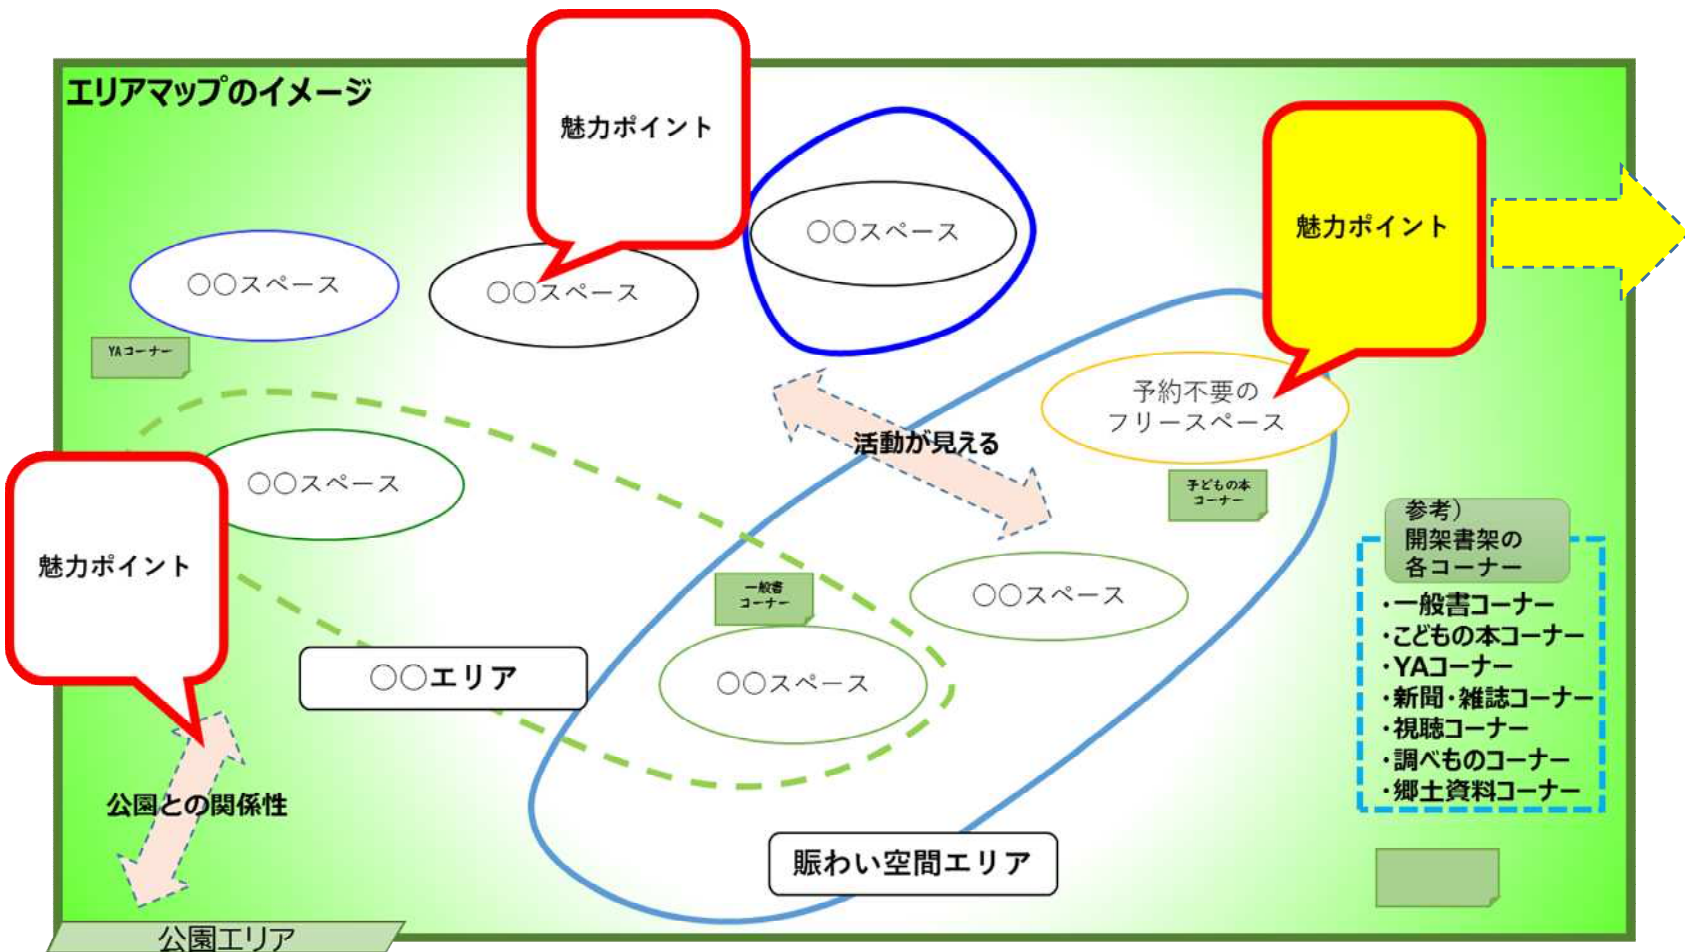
エリアマップのイメージ

魅力ポイント

魅力ポイント

〇〇スペース

〇〇スペース

〇〇スペース

YAコーナー

予約不要の
フリースペース

活動が見える

子どもの本
コーナー

〇〇スペース

魅力ポイント

参考）
開架書架の
各コーナー

・一般書コーナー
・こどもの本コーナー
・YAコーナー
・新聞・雑誌コーナー
・視聴コーナー
・調べものコーナー
・郷土資料コーナー

〇〇スペース

一般書
コーナー

〇〇エリア

〇〇スペース

公園との関係性

賑わい空間エリア

公園エリア